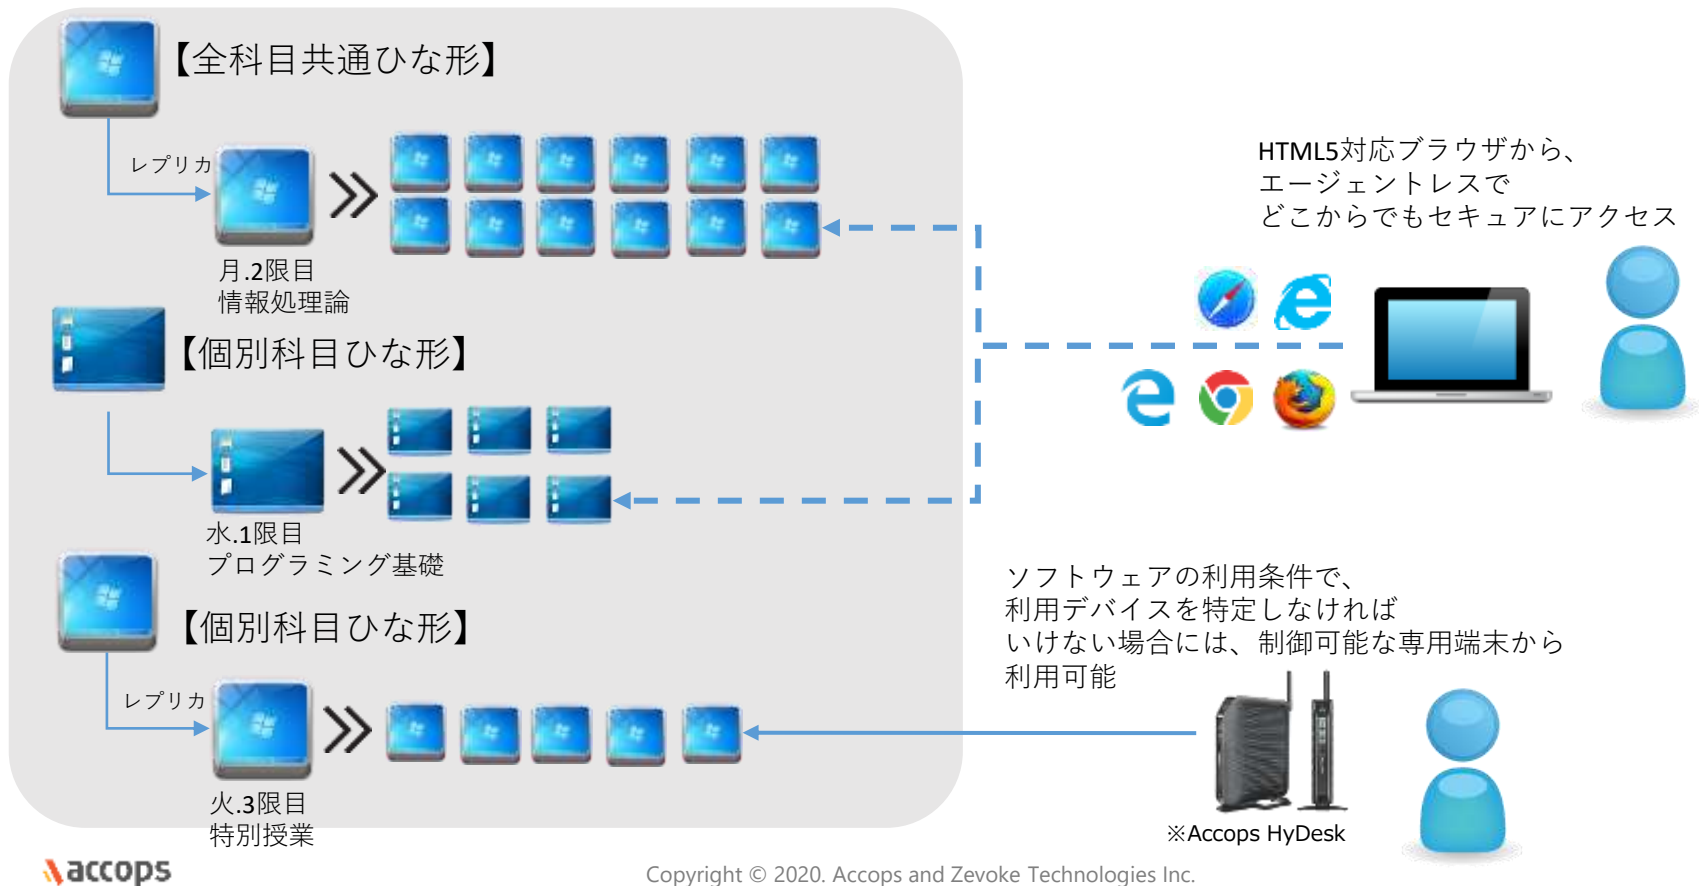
【全科目共通ひな形】

レプリカ

月.2限目
情報処理論

【個別科目ひな形】

水.1限目
プログラミング基礎

【個別科目ひな形】

レプリカ

火.3限目
特別授業

HTML5対応ブラウザから、
エージェントレスで
どこからでもセキュアにアクセス

ソフトウェアの利用条件で、
利用デバイスを特定しなければ
いけない場合には、制御可能な専用端末から
利用可能

※Accops HyDesk

accops

Copyright © 2020. Accops and Zevoke Technologies Inc.